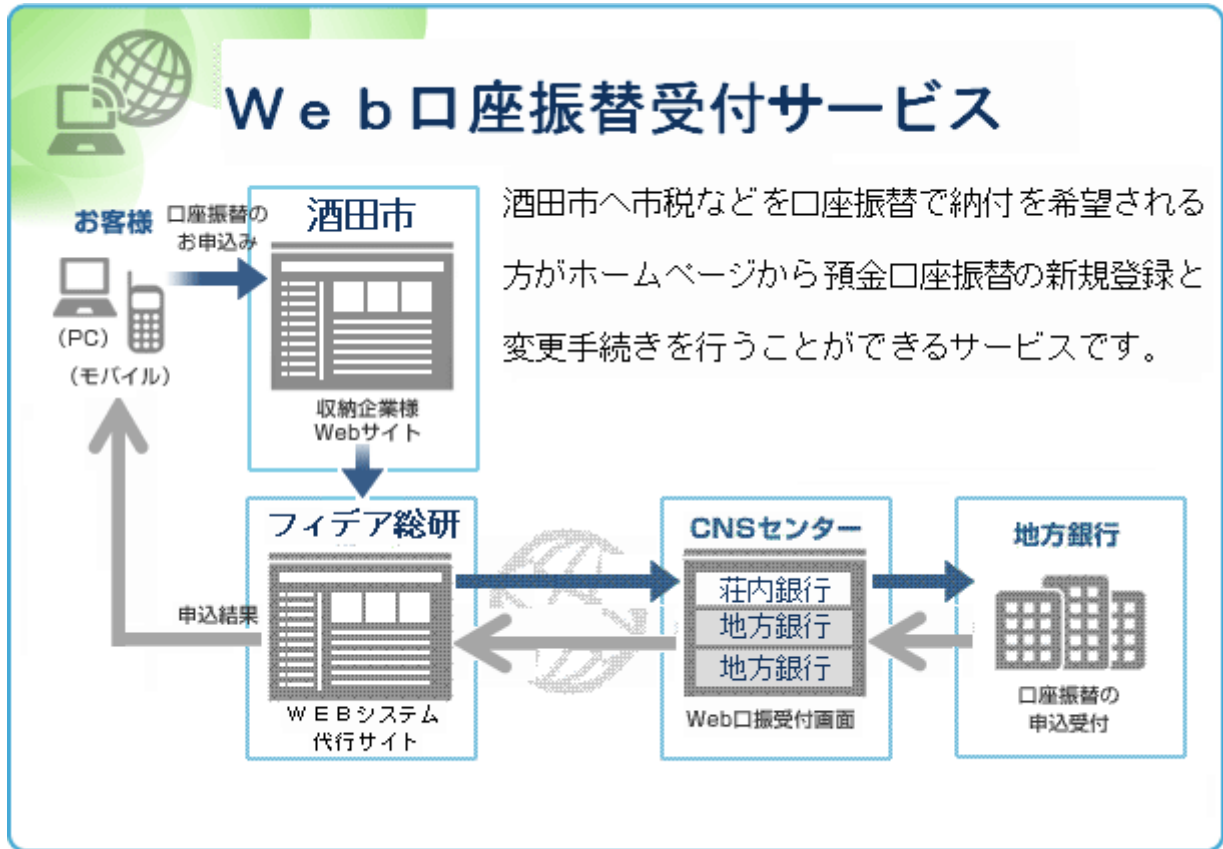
Ｗｅｂ口座振替受付サービス

酒田市へ市税などを口座振替で納付を希望される方がホームページから預金口座振替の新規登録と変更手続きを行うことができるサービスです。

お客様

口座振替の
お申込み

（PC）

（モバイル）

酒田市

収納企業様
Webサイト

フィデア総研

ＷＥＢシステム
代行サイト

申込結果

CNSセンター

荘内銀行

地方銀行

地方銀行

Web口振受付画面

地方銀行

口座振替の
申込受付